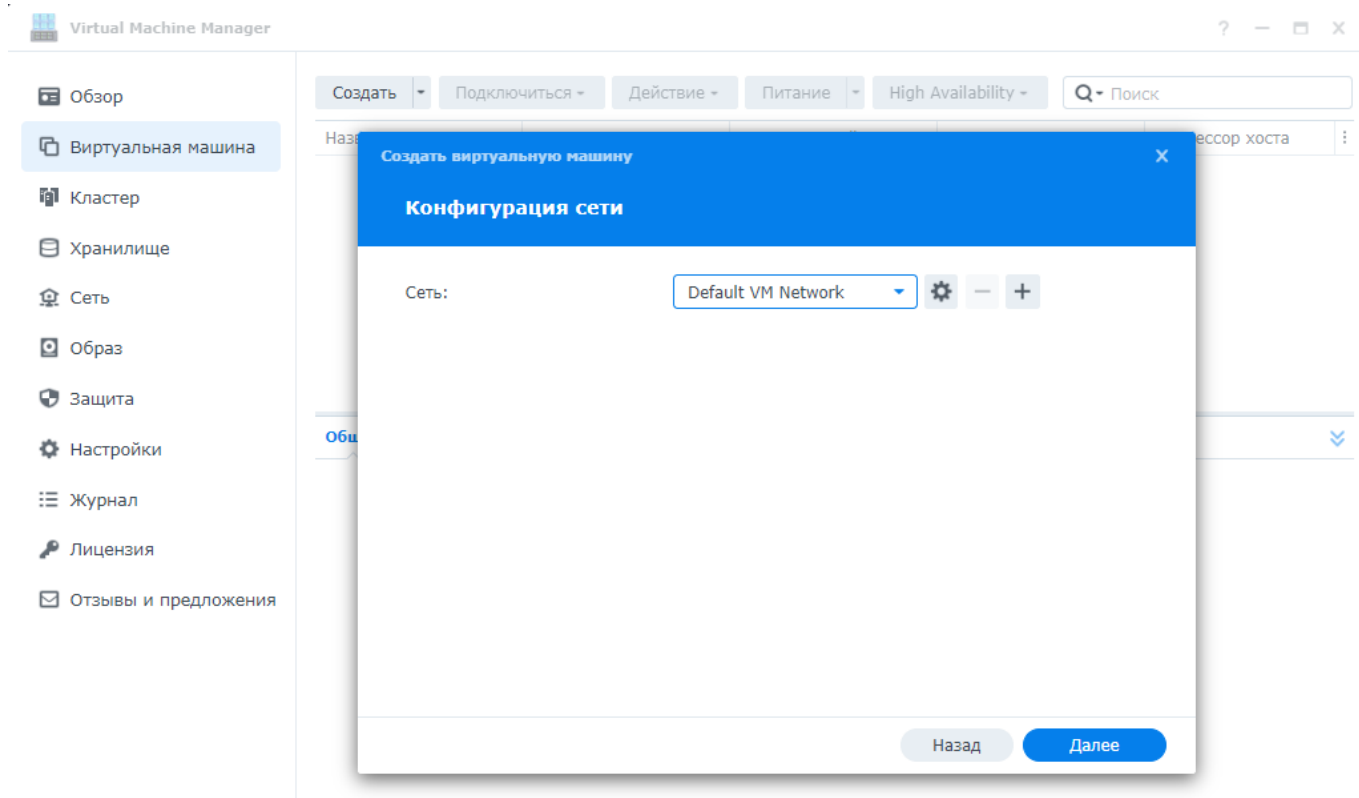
Virtual Machine Manager

? — □ X

Обзор
Виртуальная машина
Кластер
Хранилище
Сеть
Образ
Защита
Настройки
Журнал
Лицензия
Отзывы и предложения

Создать ▾ Подключиться ▾ Действие ▾ Питание ▾ High Availability ▾ Поиск

Наз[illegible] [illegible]ессор хоста

Общ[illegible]

Создать виртуальную машину ✕

Конфигурация сети

Сеть: Default VM Network — +

Назад Далее